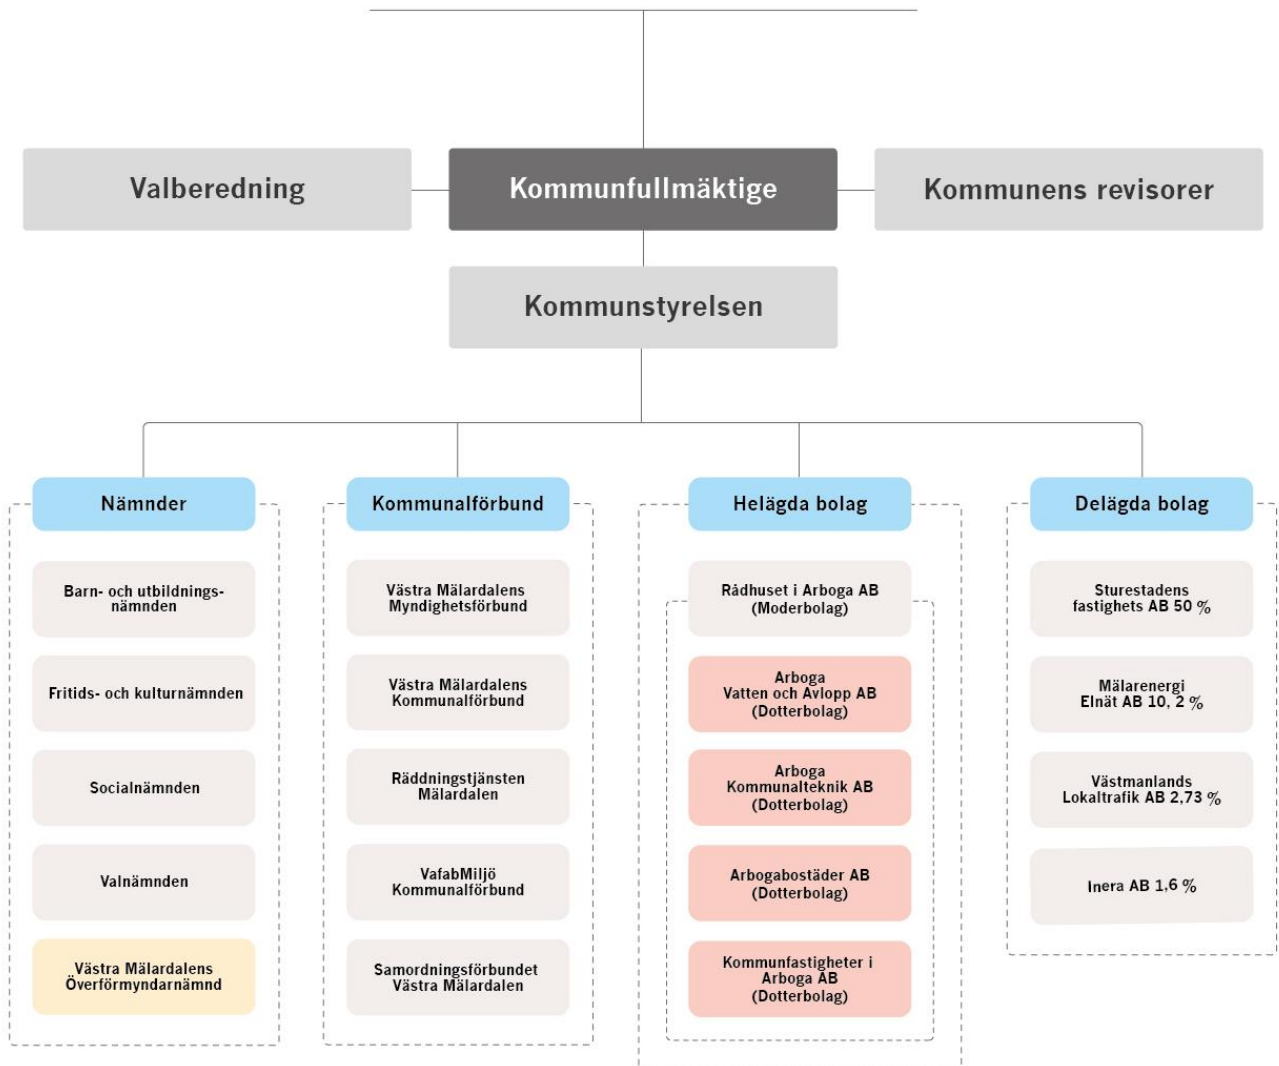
Valberedning

Kommunfullmäktige

Kommunens revisorer

Kommunstyrelsen

Nämnder

Barn- och utbildningsnämnden

Fritids- och kulturnämnden

Socialnämnden

Valnämnden

Västra Mälardalens Överförmyndarnämnd

Kommunalförbund

Västra Mälardalens Myndighetsförbund

Västra Mälardalens Kommunalförbund

Räddningstjänsten Mälardalen

VafabMiljö Kommunalförbund

Samordningsförbundet Västra Mälardalen

Helägda bolag

Rådhuset i Arboga AB (Moderbolag)

Arboga Vatten och Avlopp AB (Dotterbolag)

Arboga Kommunalteknik AB (Dotterbolag)

Arbogabostäder AB (Dotterbolag)

Kommunfastigheter i Arboga AB (Dotterbolag)

Delägda bolag

Sturestadens fastighets AB 50 %

Mälarenergi Elnät AB 10, 2 %

Västmanlands Lokaltrafik AB 2,73 %

Inera AB 1,6 %